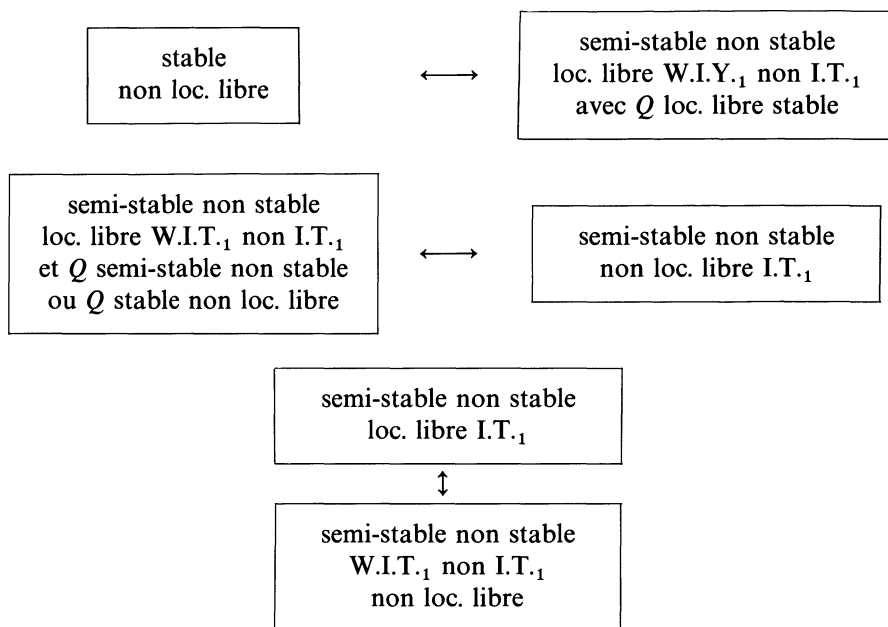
stable
non loc. libre

$\longleftrightarrow$

semi-stable non stable
loc. libre W.I.Y.$_1$ non I.T.$_1$
avec $Q$ loc. libre stable

semi-stable non stable
loc. libre W.I.T.$_1$ non I.T.$_1$
et $Q$ semi-stable non stable
ou $Q$ stable non loc. libre

$\longleftrightarrow$

semi-stable non stable
non loc. libre I.T.$_1$

semi-stable non stable
loc. libre I.T.$_1$

$\updownarrow$

semi-stable non stable
W.I.T.$_1$ non I.T.$_1$
non loc. libre